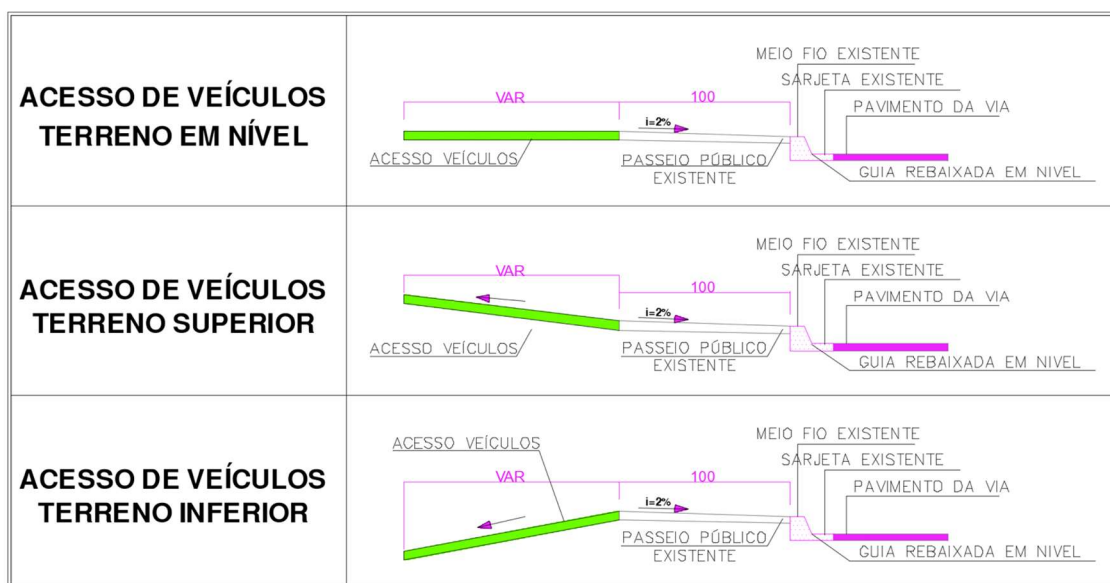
| | |
|---|---|
| **ACESSO DE VEÍCULOS TERRENO EM NÍVEL** | MEIO FIO EXISTENTE<br>SARJETA EXISTENTE<br>VAR<br>100<br>PAVIMENTO DA VIA<br>$i=2\%$<br>ACESSO VEÍCULOS<br>PASSEIO PÚBLICO EXISTENTE<br>GUIA REBAIXADA EM NIVEL |
| **ACESSO DE VEÍCULOS TERRENO SUPERIOR** | MEIO FIO EXISTENTE<br>VAR<br>SARJETA EXISTENTE<br>100<br>PAVIMENTO DA VIA<br>$i=2\%$<br>ACESSO VEÍCULOS<br>PASSEIO PÚBLICO EXISTENTE<br>GUIA REBAIXADA EM NIVEL |
| **ACESSO DE VEÍCULOS TERRENO INFERIOR** | MEIO FIO EXISTENTE<br>ACESSO VEÍCULOS<br>SARJETA EXISTENTE<br>VAR<br>100<br>PAVIMENTO DA VIA<br>$i=2\%$<br>PASSEIO PÚBLICO EXISTENTE<br>GUIA REBAIXADA EM NIVEL |